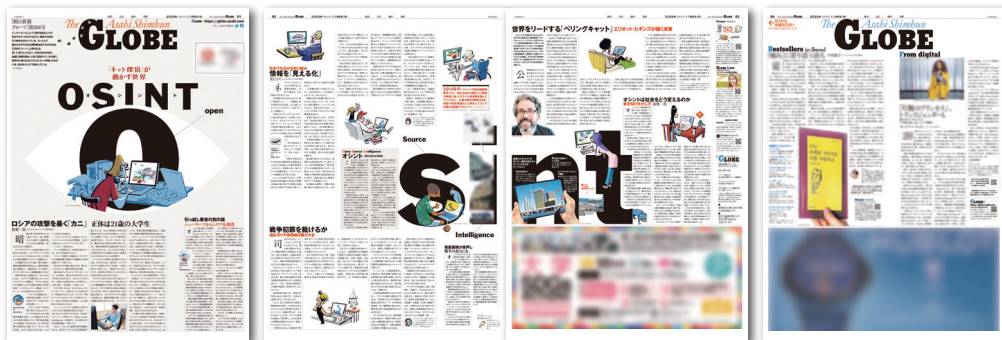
朝日新聞 グローブ 第266号

The Asahi Shimbun GLOBE

「ネット探偵」が動かす世界

OSINT

open

ロシアの攻撃を暴く「カニ」 正体は23歳の大学生

情報を「見える化」

オシント

Source

Intelligence

戦争犯罪を裁けるか

世界をリードする「ベリングキャット」

オシントは社会をどう変えるのか

GLOBE

The Asahi Shimbun GLOBE

Bestsellers in Seoul

From digital